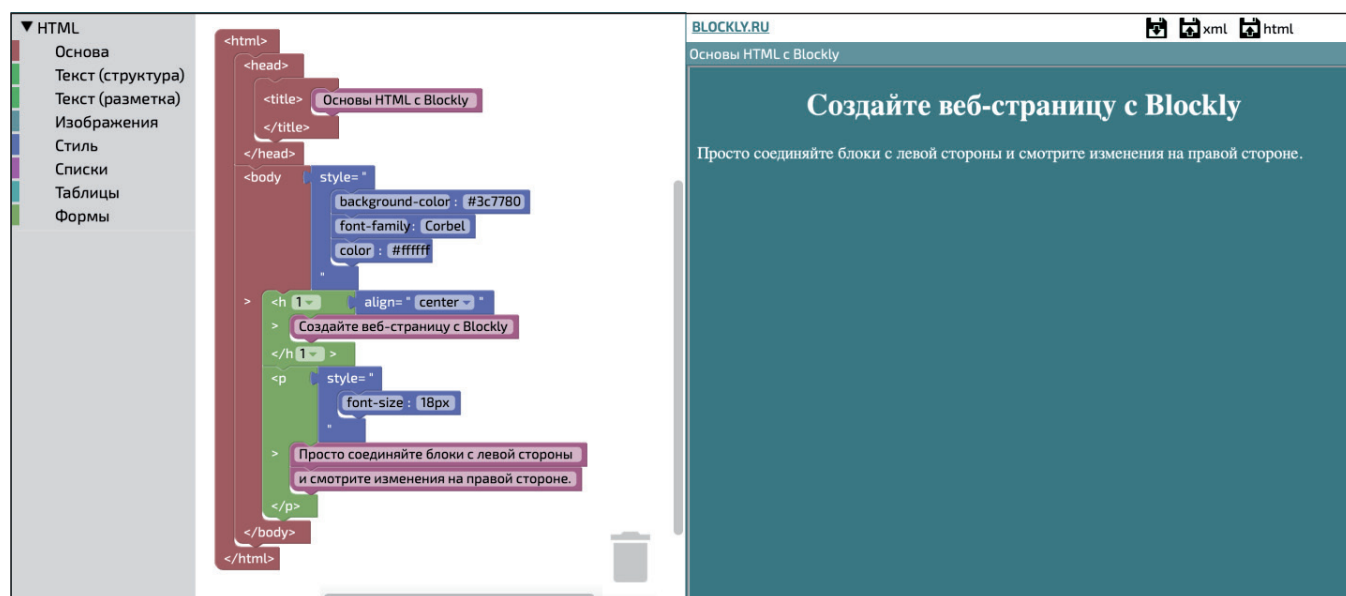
▼ HTML
Основа
Текст (структура)
Текст (разметка)
Изображения
Стиль
Списки
Таблицы
Формы

<html>
<head>
<title> Основы HTML с Blockly
</title>
</head>
<body style="
background-color : #3c7780
font-family : Corbel
color : #ffffff
"
> <h 1 align=" center "
> Создайте веб-страницу с Blockly
</h 1 >
<p style="
font-size : 18px
"
> Просто соединяйте блоки с левой стороны
и смотрите изменения на правой стороне.
</p>
</body>
</html>

BLOCKLY.RU
xml
html
Основы HTML с Blockly

Создайте веб-страницу с Blockly

Просто соединяйте блоки с левой стороны и смотрите изменения на правой стороне.